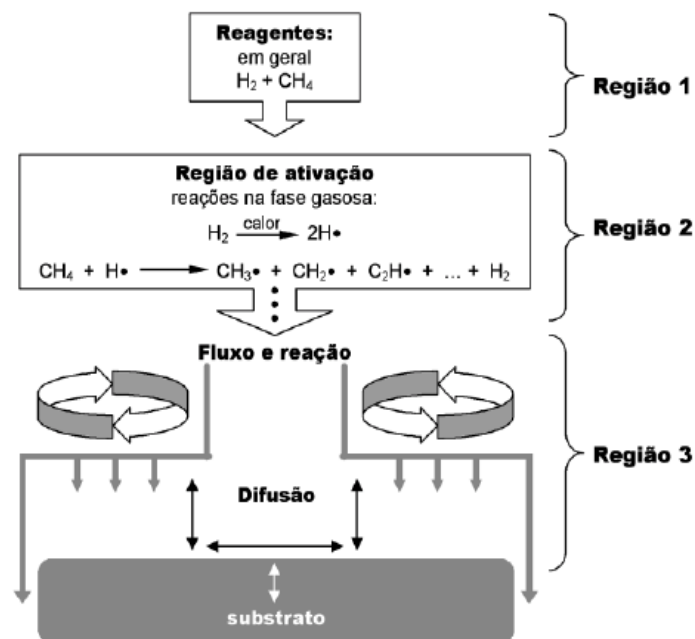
Reagentes:
em geral
$H_2 + CH_4$

Região 1

Região de ativação
reações na fase gasosa:
$H_2 \xrightarrow{calor} 2H\bullet$
$CH_4 + H\bullet \longrightarrow CH_3\bullet + CH_2\bullet + C_2H\bullet + ... + H_2$

Região 2

Fluxo e reação

Difusão

Região 3

substrato